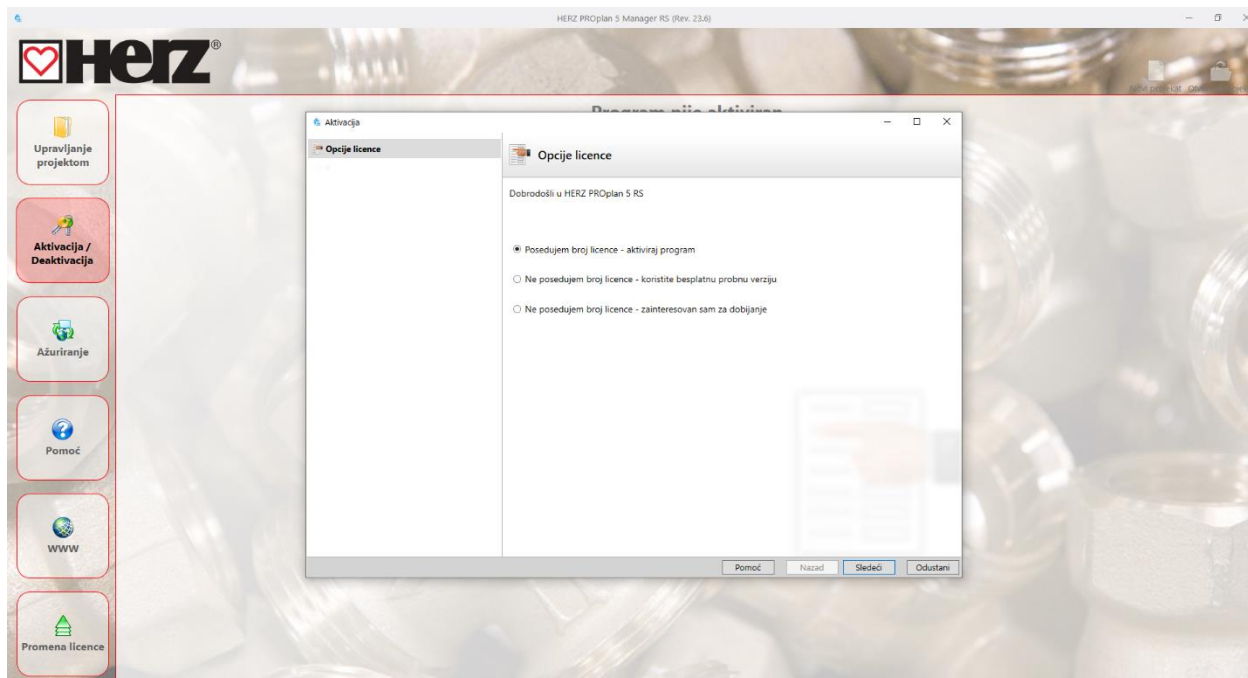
HERZ PROplan 5 Manager RS (Rev. 23.6)

HERZ®

Novi projekat Otvori projekat

Upravljanje projektom

Aktivacija / Deaktivacija

Ažuriranje

Pomoć

WWW

Promena licence

Program nije aktiviran

Aktivacija

Opcije licence

Opcije licence

Dobrodošli u HERZ PROplan 5 RS

Posedujem broj licence - aktiviraj program

Ne posedujem broj licence - koristite besplatnu probnu verziju

Ne posedujem broj licence - zainteresovan sam za dobijanje

Pomoć Nazad Sledeći Odustani